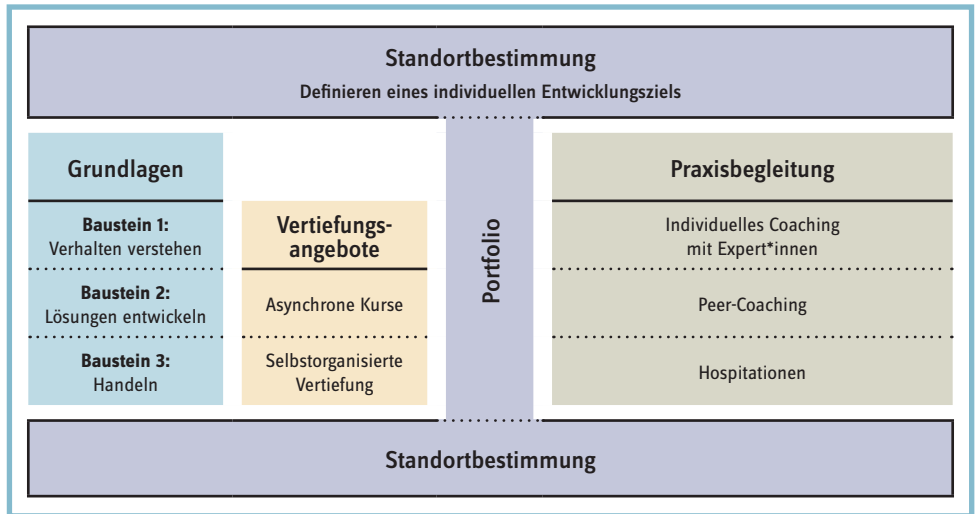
Standortbestimmung

Definieren eines individuellen Entwicklungsziels

Grundlagen

Baustein 1:
Verhalten verstehen

Baustein 2:
Lösungen entwickeln

Baustein 3:
Handeln

Vertiefungsangebote

Asynchrone Kurse

Selbstorganisierte Vertiefung

Portfolio

Praxisbegleitung

Individuelles Coaching mit Expert*innen

Peer-Coaching

Hospitationen

Standortbestimmung